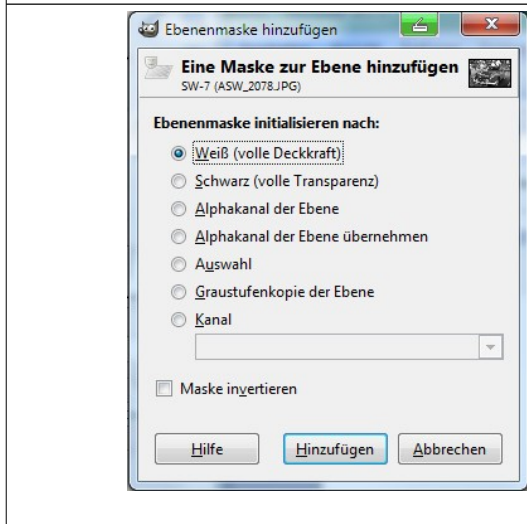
Ebenenmaske hinzufügen

Eine Maske zur Ebene hinzufügen
SW-7 (ASW_2078.JPG)

Ebenenmaske initialisieren nach:

Weiß (volle Deckkraft)
Schwarz (volle Transparenz)
Alphakanal der Ebene
Alphakanal der Ebene übernehmen
Auswahl
Graustufenkopie der Ebene
Kanal

Maske invertieren

Hilfe
Hinzufügen
Abbrechen